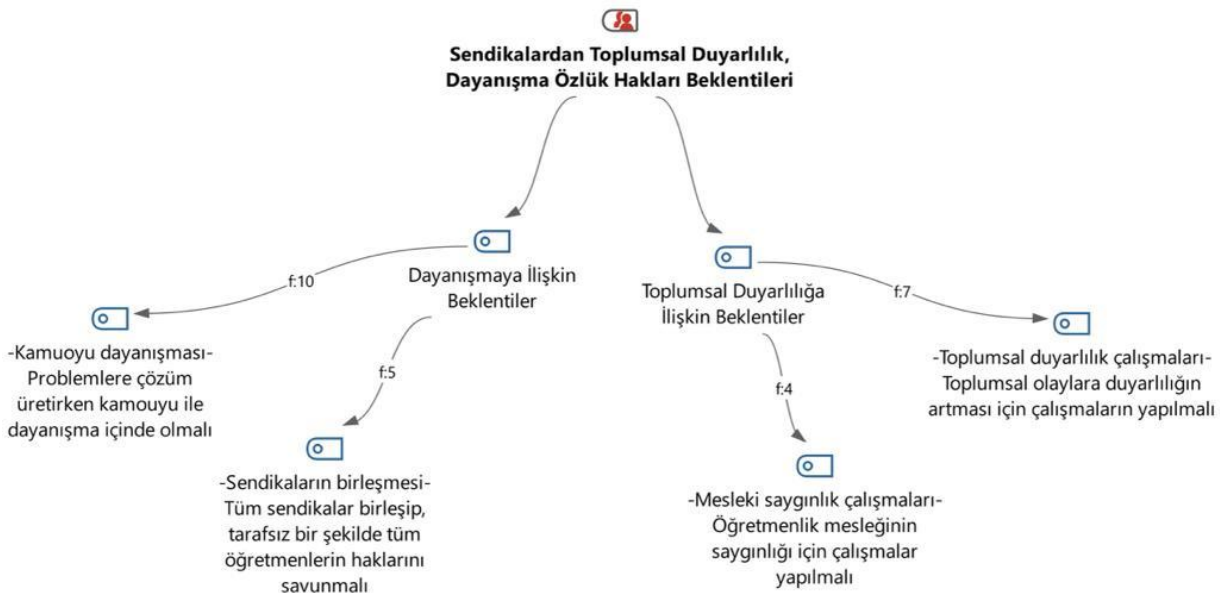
Sendikalardan Toplumsal Duyarlılık, Dayanışma Özlük Hakları Beklentileri

Dayanışmaya İlişkin Beklentiler

f:10

-Kamuoyu dayanışması- Problemlere çözüm üretirken kamouyu ile dayanışma içinde olmalı

f:5

-Sendikaların birleşmesi- Tüm sendikalar birleşip, tarafsız bir şekilde tüm öğretmenlerin haklarını savunmalı

Toplumsal Duyarlılığa İlişkin Beklentiler

f:7

-Toplumsal duyarlılık çalışmaları- Toplumsal olaylara duyarlılığın artması için çalışmaların yapılmalı

f:4

-Mesleki saygınlık çalışmaları- Öğretmenlik mesleğinin saygınlığı için çalışmalar yapılmalı